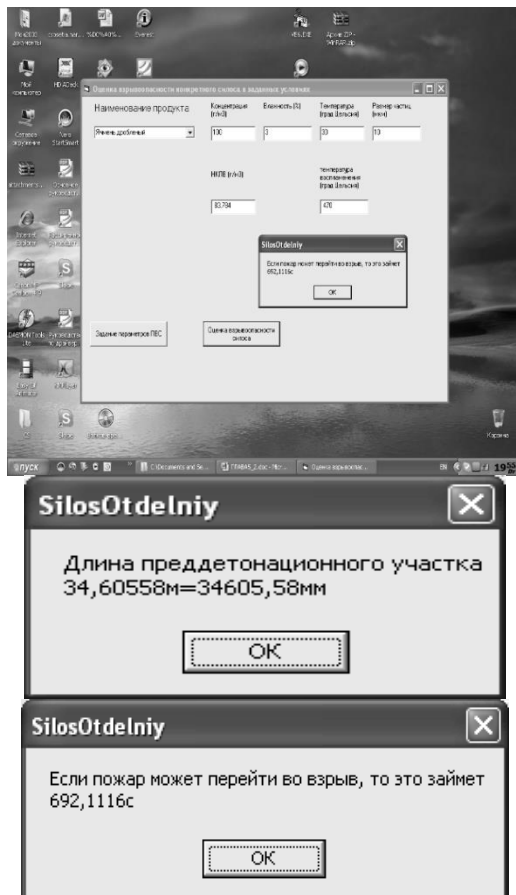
Оценка взрывоопасности конкретного силоса в заданных условиях

Наименование продукта

Концентрация (г/м3)

Влажность (%)

Температура (град.Цельсия)

Размер частиц (мкм)

Ячмень дробленый

100

3

33

13

НКПВ (г/м3)

температура воспламенения (град.Цельсия)

83,784

470

SilosOtdelniy

Если пожар может перейти во взрыв, то это займет 692,1116с

OK

Задание параметров ПВС

Оценка взрывоопасности силоса

Корзина

пуск

SilosOtdelniy

Длина преддетонационного участка 34,60558м=34605,58мм

OK

SilosOtdelniy

Если пожар может перейти во взрыв, то это займет 692,1116с

OK